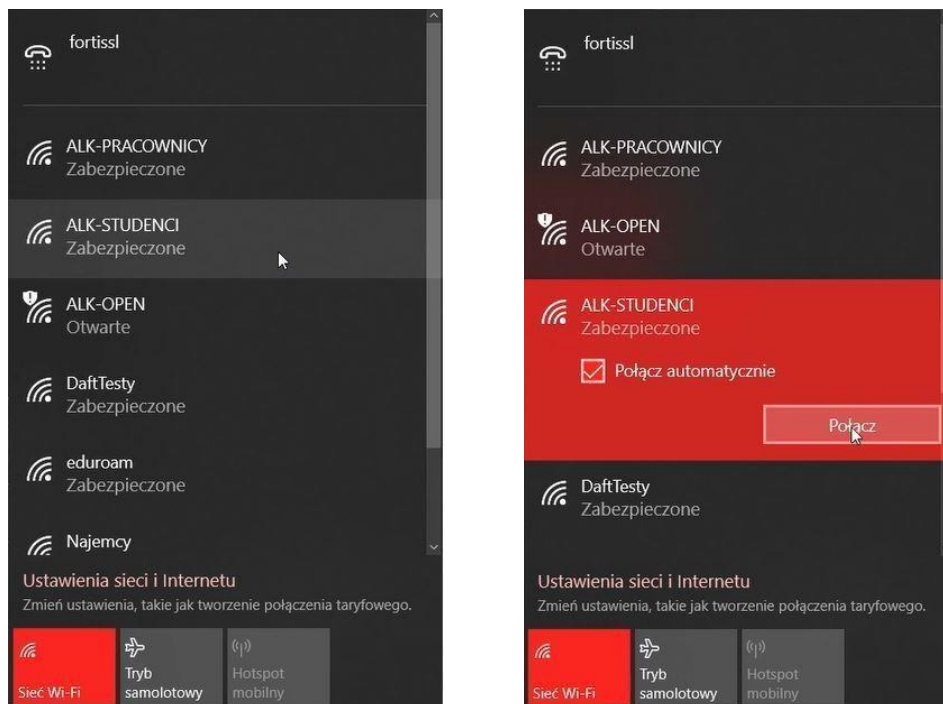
fortissl

ALK-PRACOWNICY
Zabezpieczone

ALK-STUDENCI
Zabezpieczone

ALK-OPEN
Otwarte

DaftTesty
Zabezpieczone

eduroam
Zabezpieczone

Najemcy

Ustawienia sieci i Internetu
Zmień ustawienia, takie jak tworzenie połączenia taryfowego.

Sieć Wi-Fi | Tryb samolotowy | Hotspot mobilny

fortissl

ALK-PRACOWNICY
Zabezpieczone

ALK-OPEN
Otwarte

ALK-STUDENCI
Zabezpieczone

Połącz automatycznie

Połącz

DaftTesty
Zabezpieczone

Ustawienia sieci i Internetu
Zmień ustawienia, takie jak tworzenie połączenia taryfowego.

Sieć Wi-Fi | Tryb samolotowy | Hotspot mobilny